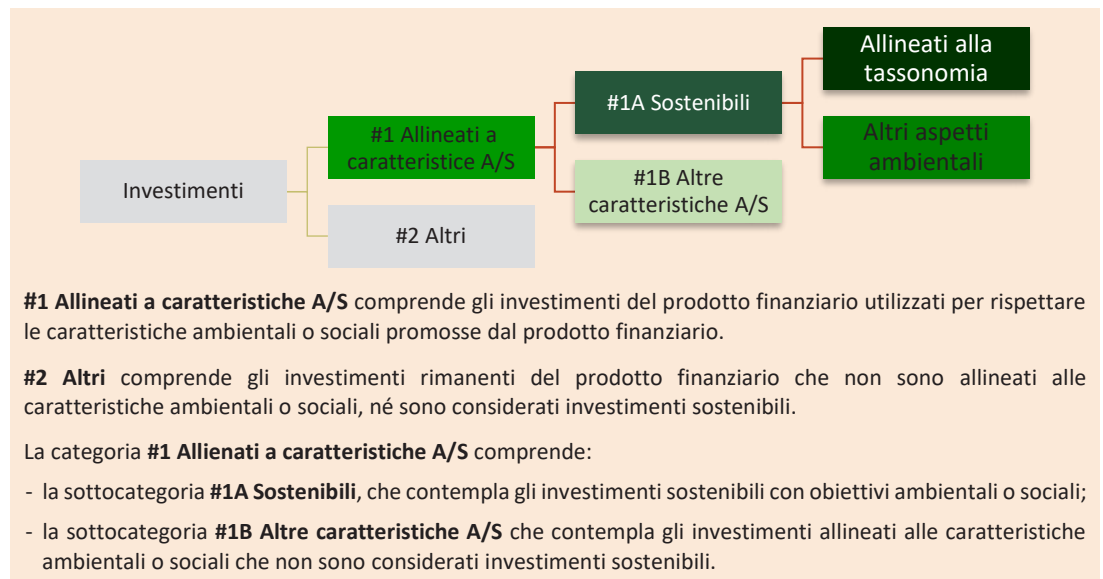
Investimenti

#1 Allineati a caratteristice A/S

#2 Altri

#1A Sostenibili

#1B Altre caratteristiche A/S

Allineati alla tassonomia

Altri aspetti ambientali

**#1 Allineati a caratteristiche A/S** comprende gli investimenti del prodotto finanziario utilizzati per rispettare le caratteristiche ambientali o sociali promosse dal prodotto finanziario.

**#2 Altri** comprende gli investimenti rimanenti del prodotto finanziario che non sono allineati alle caratteristiche ambientali o sociali, né sono considerati investimenti sostenibili.

La categoria **#1 Allienati a caratteristiche A/S** comprende:

- la sottocategoria **#1A Sostenibili**, che contempla gli investimenti sostenibili con obiettivi ambientali o sociali;

- la sottocategoria **#1B Altre caratteristiche A/S** che contempla gli investimenti allineati alle caratteristiche ambientali o sociali che non sono considerati investimenti sostenibili.